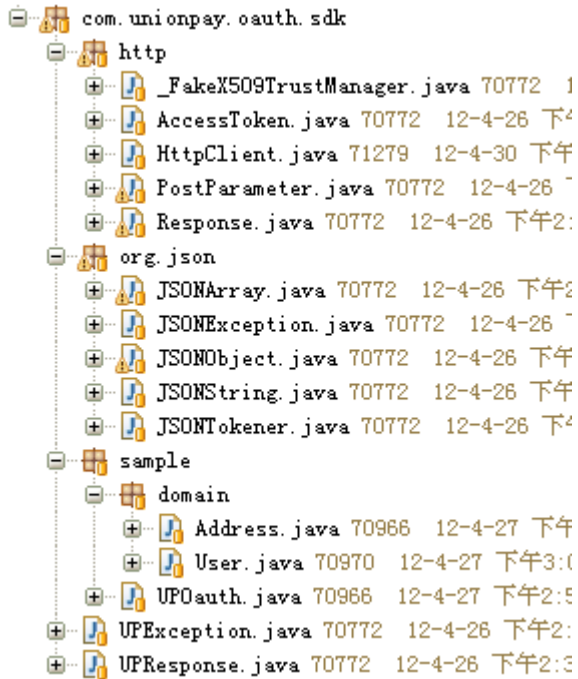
com.unionpay.oauth.sdk
http
_FakeX509TrustManager.java 70772 1
AccessToken.java 70772 12-4-26 下4
HttpClient.java 71279 12-4-30 下午
PostParameter.java 70772 12-4-26 下
Response.java 70772 12-4-26 下午2:
org.json
JSONArray.java 70772 12-4-26 下午2
JSONException.java 70772 12-4-26 下
JSONObject.java 70772 12-4-26 下午
JSONString.java 70772 12-4-26 下午
JSONTokener.java 70772 12-4-26 下4
sample
domain
Address.java 70966 12-4-27 下午
User.java 70970 12-4-27 下午3:0
UPOauth.java 70966 12-4-27 下午2:5
UPException.java 70772 12-4-26 下午2:
UPResponse.java 70772 12-4-26 下午2:3